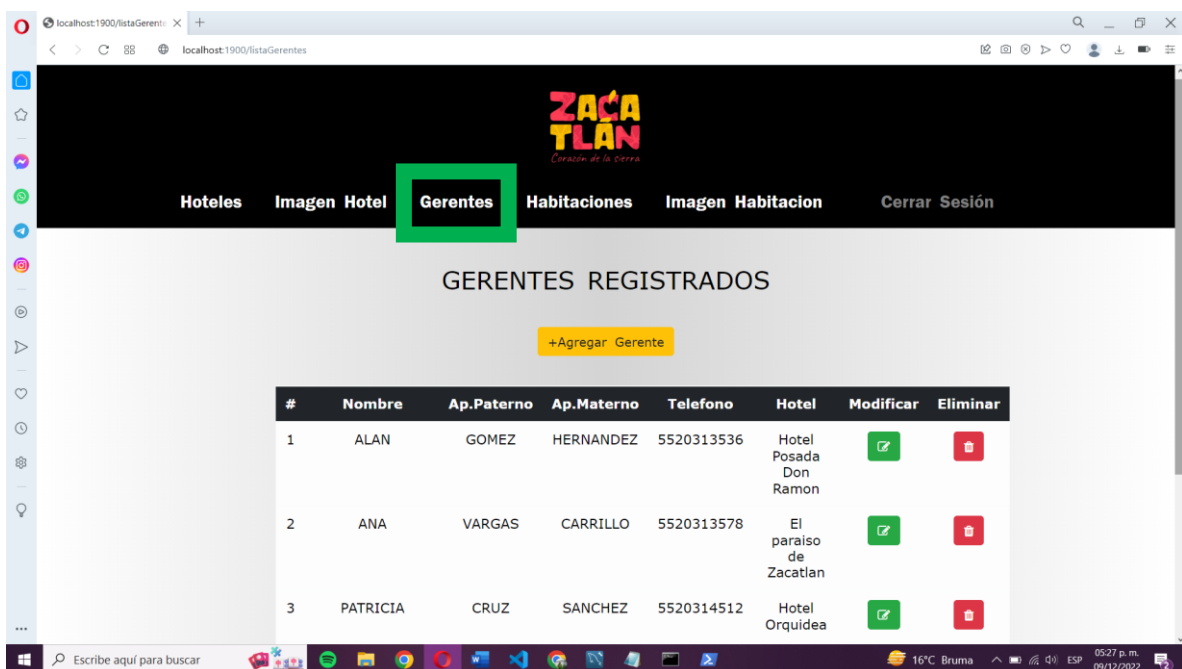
localhost:1900/listaGerente ×

localhost:1900/listaGerentes

ZACATLÁN
Corazón de la sierra

Hoteles Imagen Hotel Gerentes Habitaciones Imagen Habitacion Cerrar Sesión

GERENTES REGISTRADOS

+Agregar Gerente

| # | Nombre | Ap.Paterno | Ap.Materno | Telefono | Hotel | Modificar | Eliminar |
|---|---|---|---|---|---|---|---|
| 1 | ALAN | GOMEZ | HERNANDEZ | 5520313536 | Hotel Posada Don Ramon | | |
| 2 | ANA | VARGAS | CARRILLO | 5520313578 | El paraiso de Zacatlan | | |
| 3 | PATRICIA | CRUZ | SANCHEZ | 5520314512 | Hotel Orquidea | | |

Escribe aquí para buscar

16°C Bruma ESP 05:27 p. m. 09/12/2022